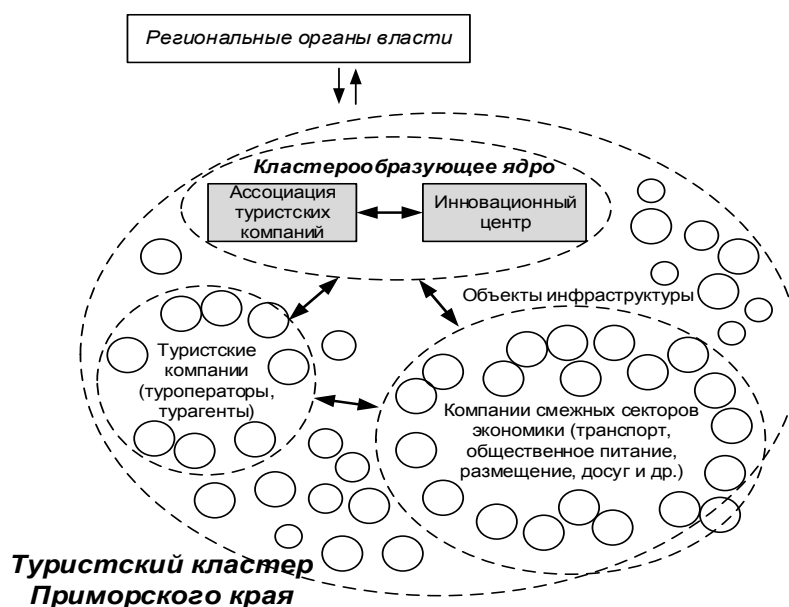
Региональные органы власти

Кластерообразующее ядро

Ассоциация туристских компаний

Инновационный центр

Объекты инфраструктуры

Туристские компании (туроператоры, турагенты)

Компании смежных секторов экономики (транспорт, общественное питание, размещение, досуг и др.)

Туристский кластер Приморского края